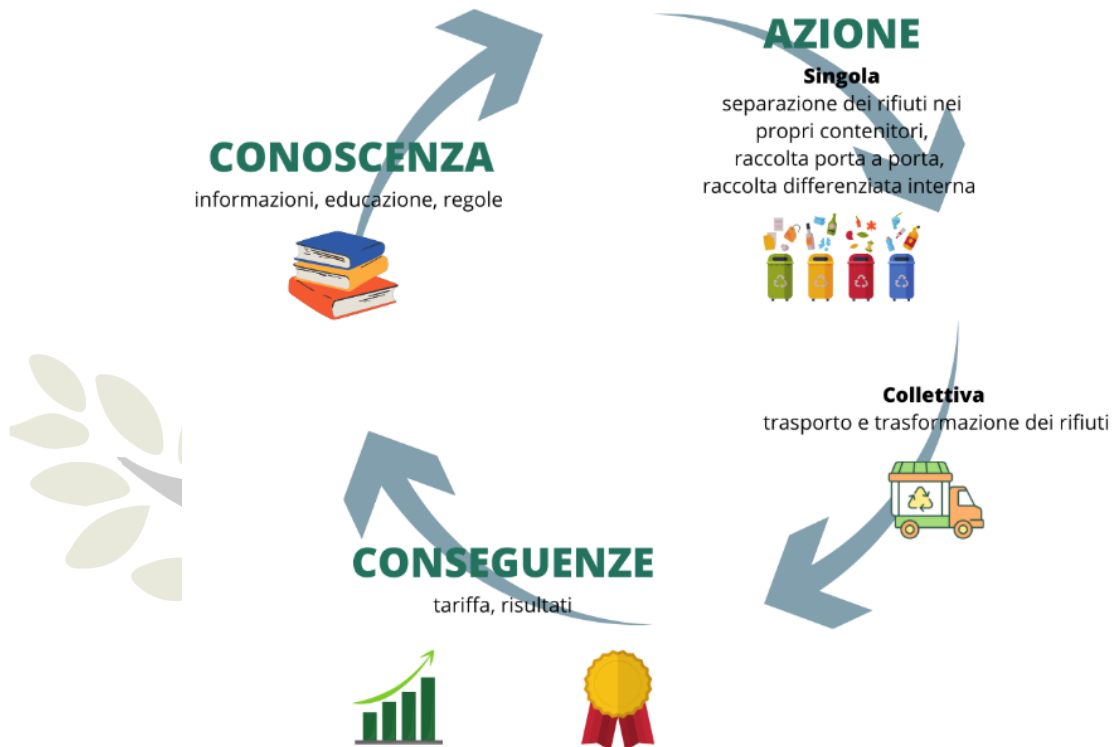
AZIONE

Singola
separazione dei rifiuti nei propri contenitori, raccolta porta a porta, raccolta differenziata interna

CONOSCENZA
informazioni, educazione, regole

Collettiva
trasporto e trasformazione dei rifiuti

CONSEGUENZE
tariffa, risultati